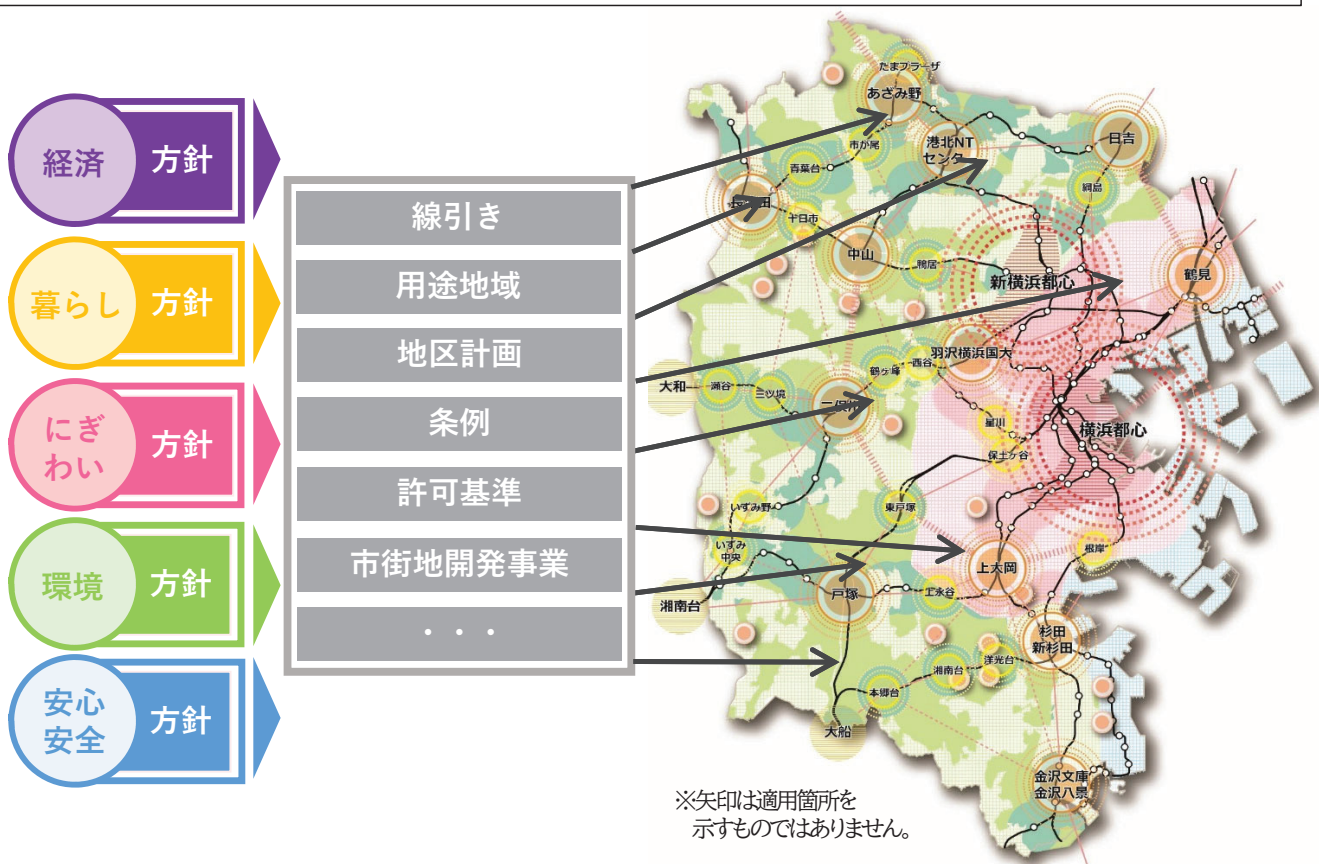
経済 方針

暮らし 方針

にぎわい 方針

環境 方針

安心安全 方針

線引き

用途地域

地区計画

条例

許可基準

市街地開発事業

・・・

たまプラーザ
あざみ野
港北NT センター
日吉
市が尾
青葉台
綱島
長津田
十日市
中山
鴨居
新横浜都心
鶴見
羽沢横浜国大
鶴ヶ峰
西谷
大和
瀬谷
三ツ境
二俣川
星川
横浜都心
保土ケ谷
いずみ野
東戸塚
いずみ中央
根岸
上大岡
湘南台
戸塚
上永谷
杉田
新杉田
湘南台
洋光台
本郷台
大船
金沢文庫
金沢八景

※矢印は適用箇所を示すものではありません。